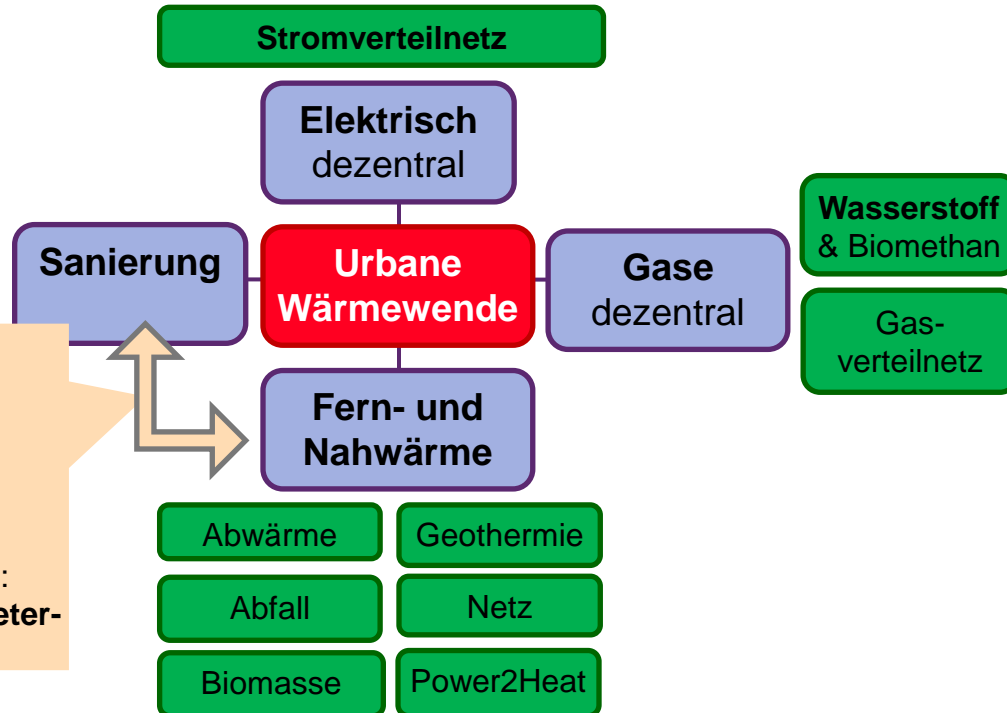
Stromverteilnetz

Elektrisch dezentral

Sanierung

Urbane Wärmewende

Gase dezentral

Wasserstoff & Biomethan

Gasverteilnetz

Fern- und Nahwärme

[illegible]:
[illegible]eter-

Abwärme

Geothermie

Abfall

Netz

Biomasse

Power2Heat